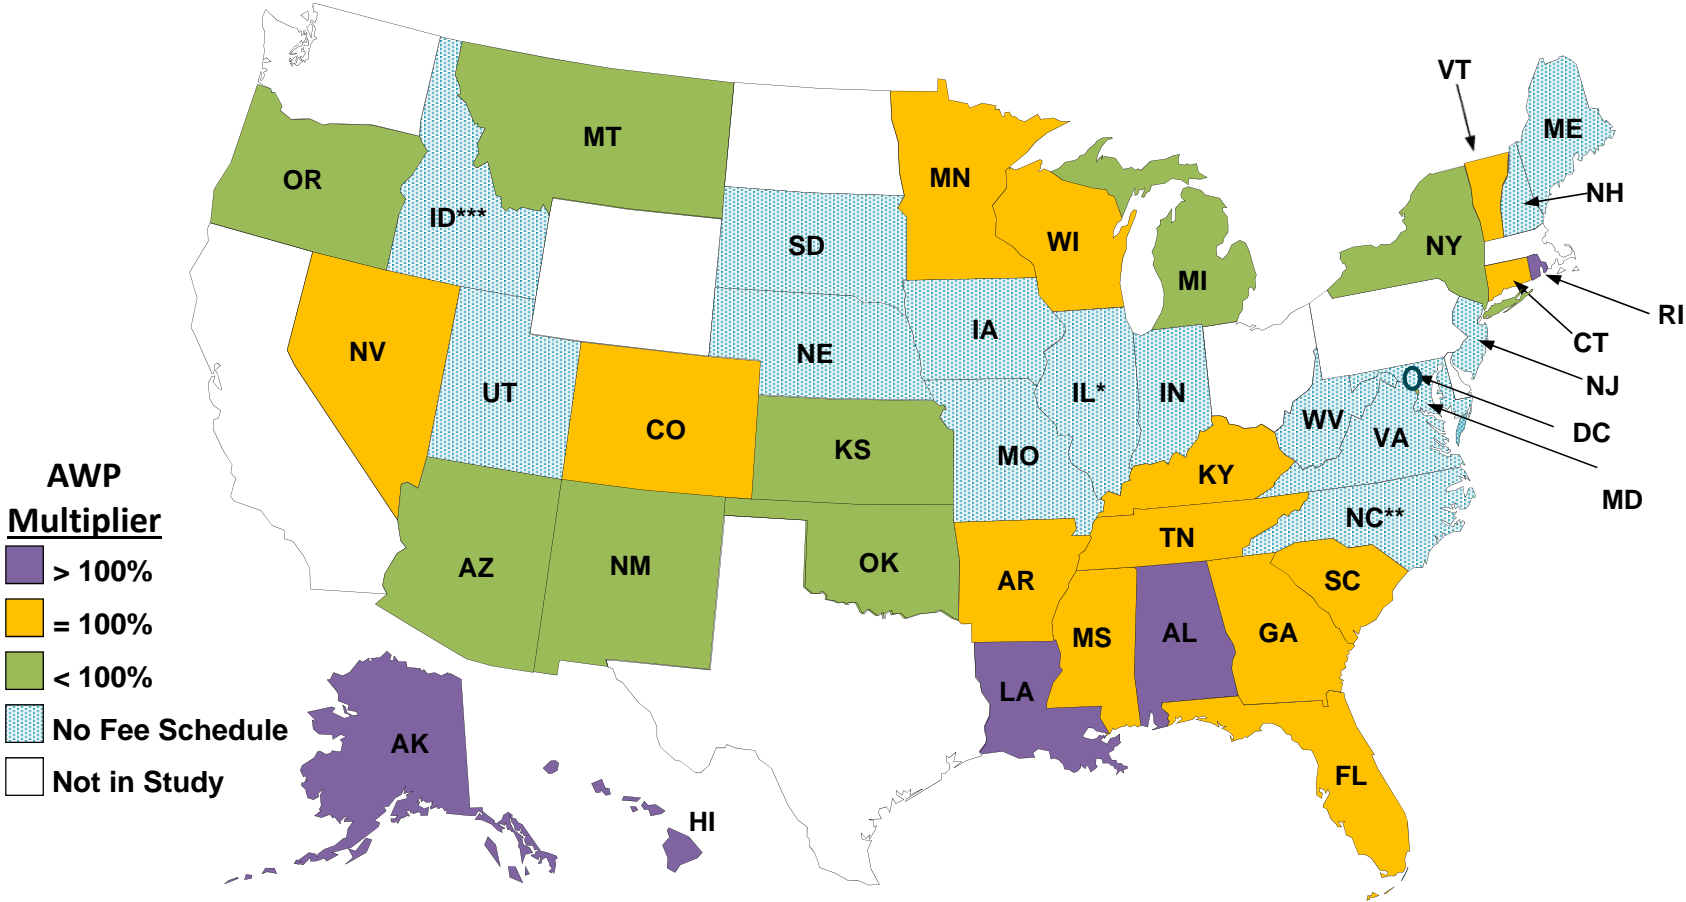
VT
ME
MT
OR
MN
NH
ID***
SD
WI
NY
MI
RI
CT
IA
NE
NV
NJ
UT
IL*
IN
CO
DC
WV
VA
KS
MO
KY
MD
AWP Multiplier
NC**
TN
$>$ 100%
OK
AZ
NM
AR
SC
= 100%
MS
AL
GA
$<$ 100%
LA
No Fee Schedule
AK
Not in Study
FL
HI